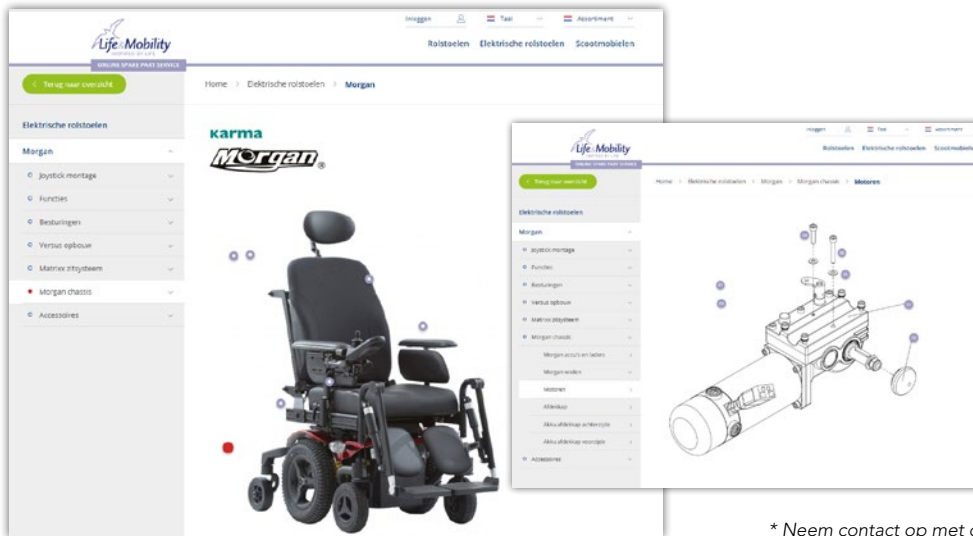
Life&Mobility
INSPIRED BY LIFE
ONLINE SPARE PART SERVICE

Inloggen
Taal
Assortiment

Rolstoelen Elektrische rolstoelen Scootmobielen

< Terug naar overzicht

Home > Elektrische rolstoelen > Morgan

Elektrische rolstoelen

Morgan

Joystick montage
Functies
Besturingen
Versus opbouw
Matrixx zitsysteem
Morgan chassis
Accessoires

KARMA
Morgan

Life&Mobility
INSPIRED BY LIFE
ONLINE SPARE PART SERVICE

Inloggen
Taal
Assortiment

Rolstoelen Elektrische rolstoelen Scootmobielen

< Terug naar overzicht

Home > Elektrische rolstoelen > Morgan > Morgan chassis > Motoren

Elektrische rolstoelen

Morgan

Joystick montage
Functies
Besturingen
Versus opbouw
Matrixx zitsysteem
Morgan chassis
Morgan accu's en laders
Morgan wielen
Motoren
Afdekkap
Akku afdekkap achterzijde
Akku afdekkap voorzijde
Accessoires

* Neem contact op met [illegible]